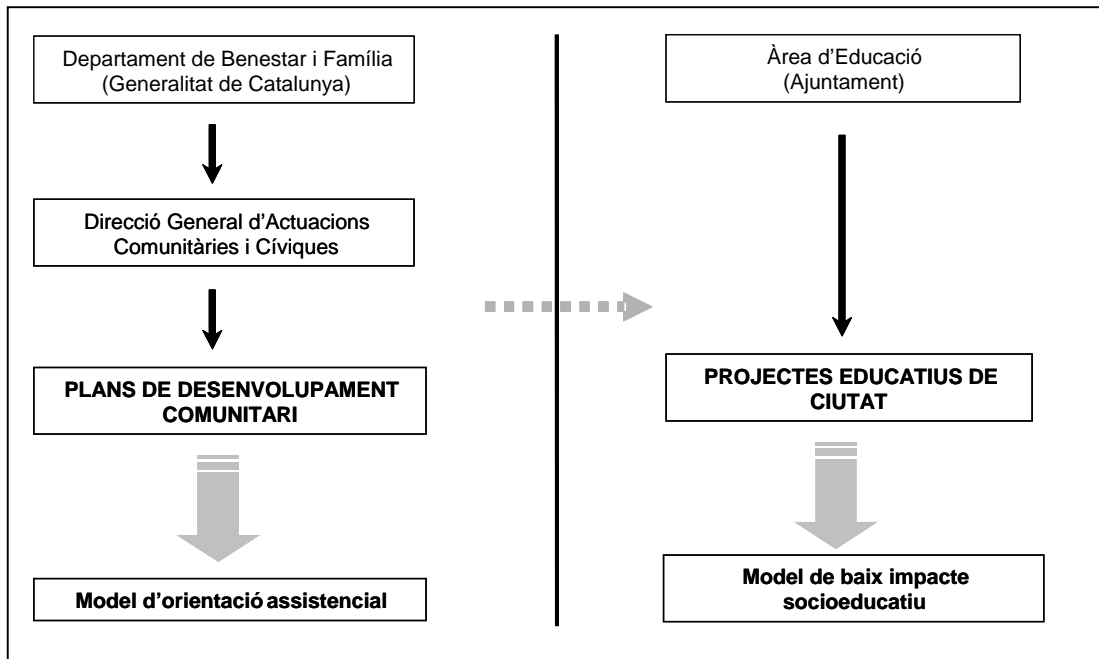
Departament de Benestar i Família
(Generalitat de Catalunya)

Direcció General d'Actuacions Comunitàries i Cíviques

PLANS DE DESENVOLUPAMENT COMUNITARI

Model d'orientació assistencial

Àrea d'Educació
(Ajuntament)

PROJECTES EDUCATIUS DE CIUTAT

Model de baix impacte socioeducatiu